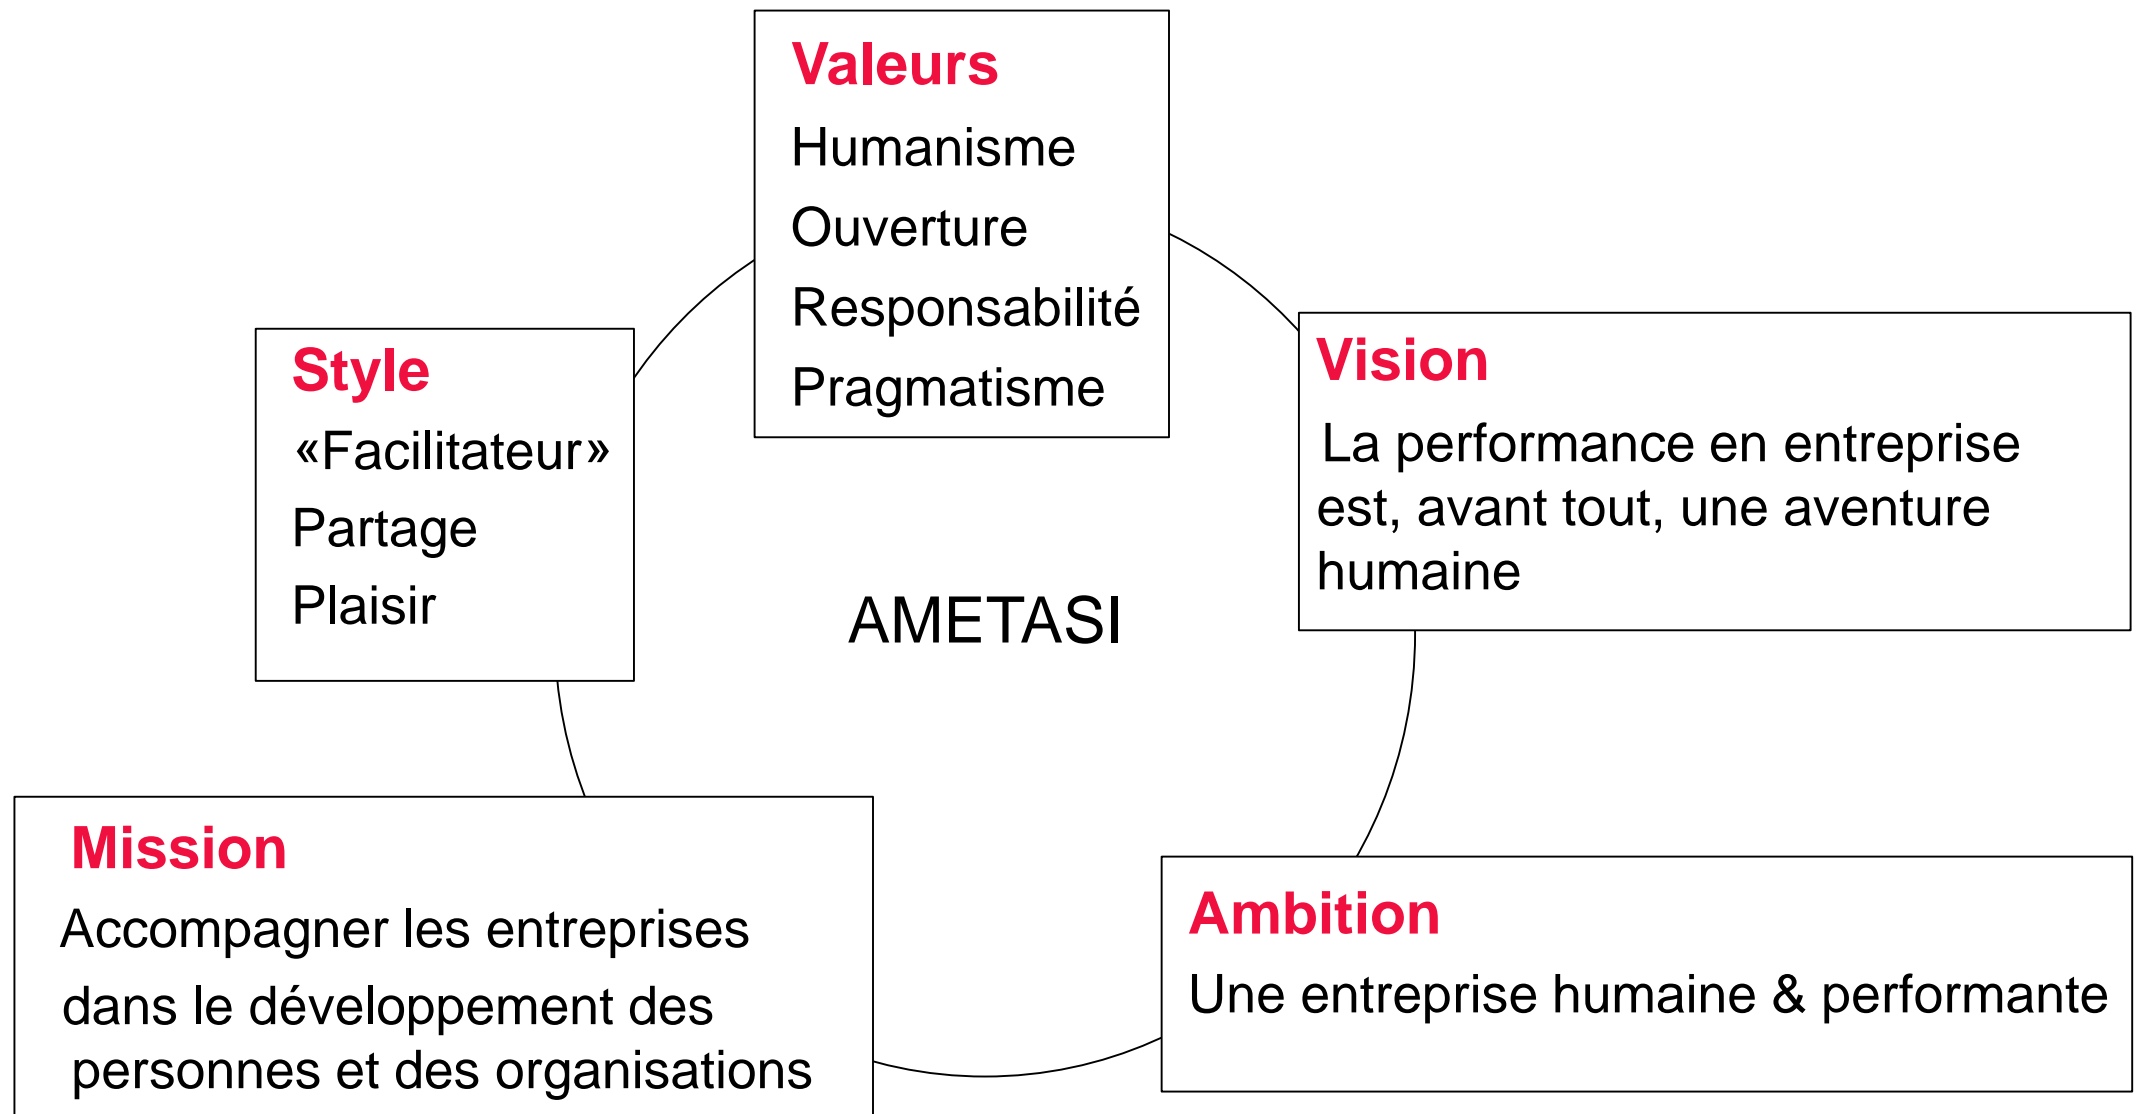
Valeurs
Humanisme
Ouverture
Responsabilité
Pragmatisme

Style
«Facilitateur»
Partage
Plaisir

Vision
La performance en entreprise est, avant tout, une aventure humaine

AMETASI

Mission
Accompagner les entreprises dans le développement des personnes et des organisations

Ambition
Une entreprise humaine & performante